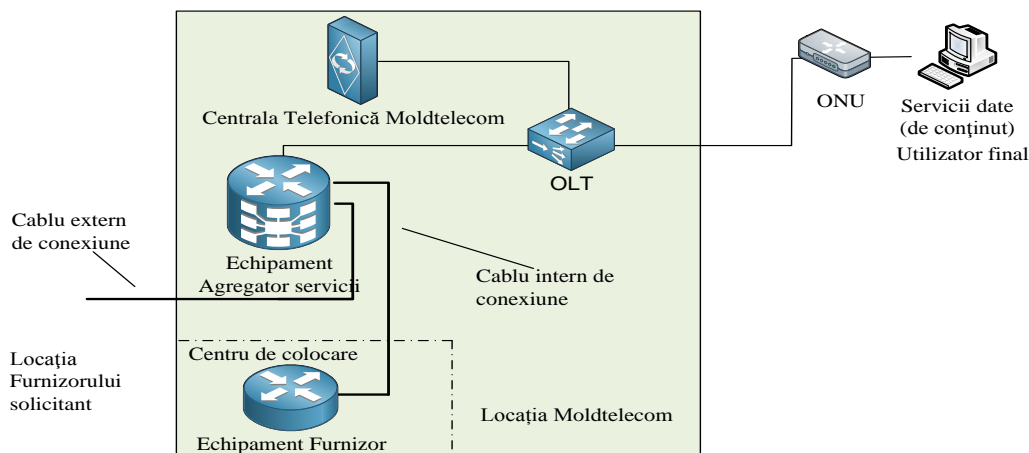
Centrala Telefonică Moldtelecom

OLT

ONU

Servicii date (de conținut)
Utilizator final

Cablu extern de conexiune

Echipament Agregator servicii

Cablu intern de conexiune

Centru de colocare

Locația Furnizorului solicitant

Locația Moldtelecom

Echipament Furnizor